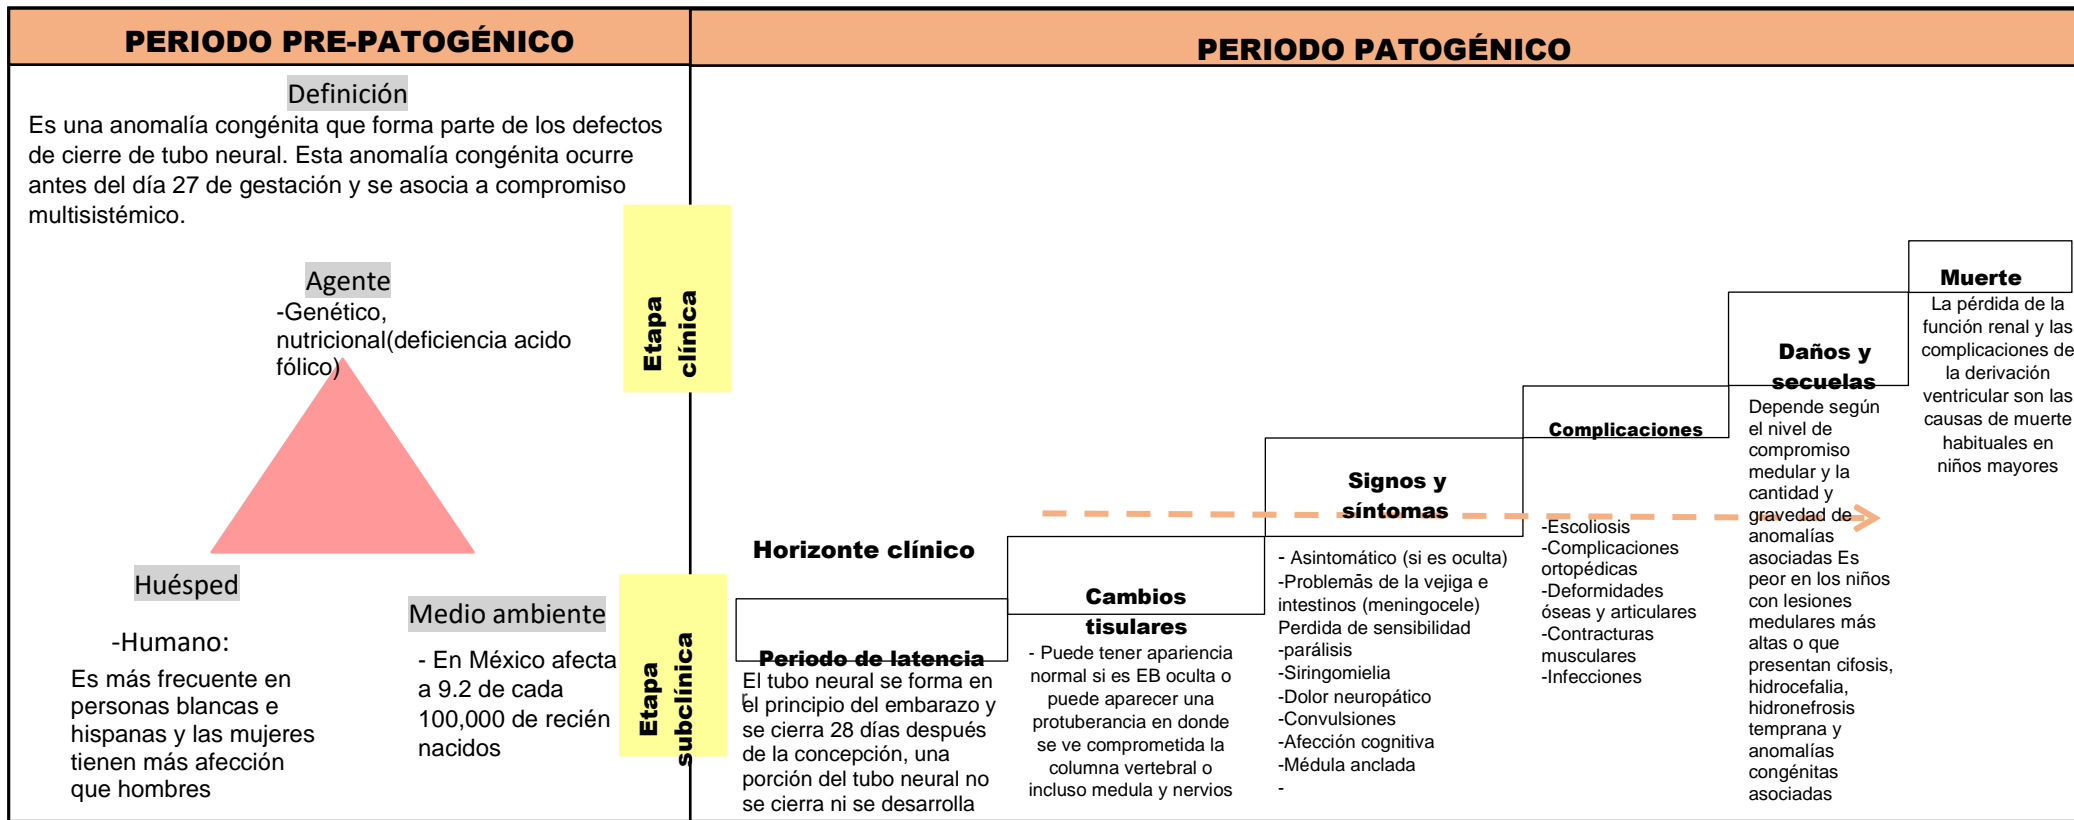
PERIODO PRE-PATOGÉNICO

PERIODO PATOGÉNICO

Definición

Es una anomalía congénita que forma parte de los defectos de cierre de tubo neural. Esta anomalía congénita ocurre antes del día 27 de gestación y se asocia a compromiso multisistémico.

Agente

-Genético, nutricional(deficiencia acido fólico)

Huésped

-Humano:

Es más frecuente en personas blancas e hispanas y las mujeres tienen más afección que hombres

Medio ambiente

- En México afecta a 9.2 de cada 100,000 de recién nacidos

Etapa clínica

Etapa subclínica

Horizonte clínico

Periodo de latencia

El tubo neural se forma en el principio del embarazo y se cierra 28 días después de la concepción, una porción del tubo neural no se cierra ni se desarrolla

Cambios tisulares

- Puede tener apariencia normal si es EB oculta o puede aparecer una protuberancia en donde se ve comprometida la columna vertebral o incluso medula y nervios

Signos y síntomas

- Asintomático (si es oculta)
-Problemās de la vejiga e intestinos (meningocele)
Perdida de sensibilidad
-parálisis
-Siringomielia
-Dolor neuropático
-Convulsiones
-Afección cognitiva
-Médula anclada
-

Complicaciones

-Escoliosis
-Complicaciones ortopédicas
-Deformidades óseas y articulares
-Contracturas musculares
-Infecciones

Daños y secuelas

Depende según el nivel de compromiso medular y la cantidad y gravedad de anomalías asociadas Es peor en los niños con lesiones medulares más altas o que presentan cifosis, hidrocefalia, hidronefrosis temprana y anomalías congénitas asociadas

Muerte

La pérdida de la función renal y las complicaciones de la derivación ventricular son las causas de muerte habituales en niños mayores